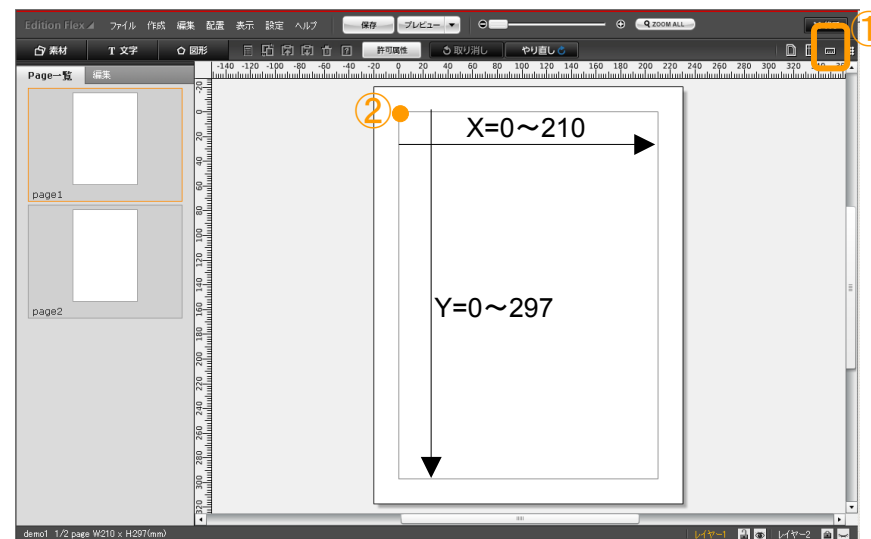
Edition Flex ファイル 作成 編集 配置 表示 設定 ヘルプ 保存 プレビュー ZOOM ALL

素材 T 文字 図形 許可属性 取り消し やり直し

①

Page一覧 編集

page1

page2

-140 -120 -100 -80 -60 -40 -20 0 20 40 60 80 100 120 140 160 180 200 220 240 260 280 300 320

-20 0 20 40 60 80 100 120 140 160 180 200 220 240 260 280 300 320

②

X=0～210

Y=0～297

demo1 1/2 page W210 x H297(mm)

レイヤー1 レイヤー2